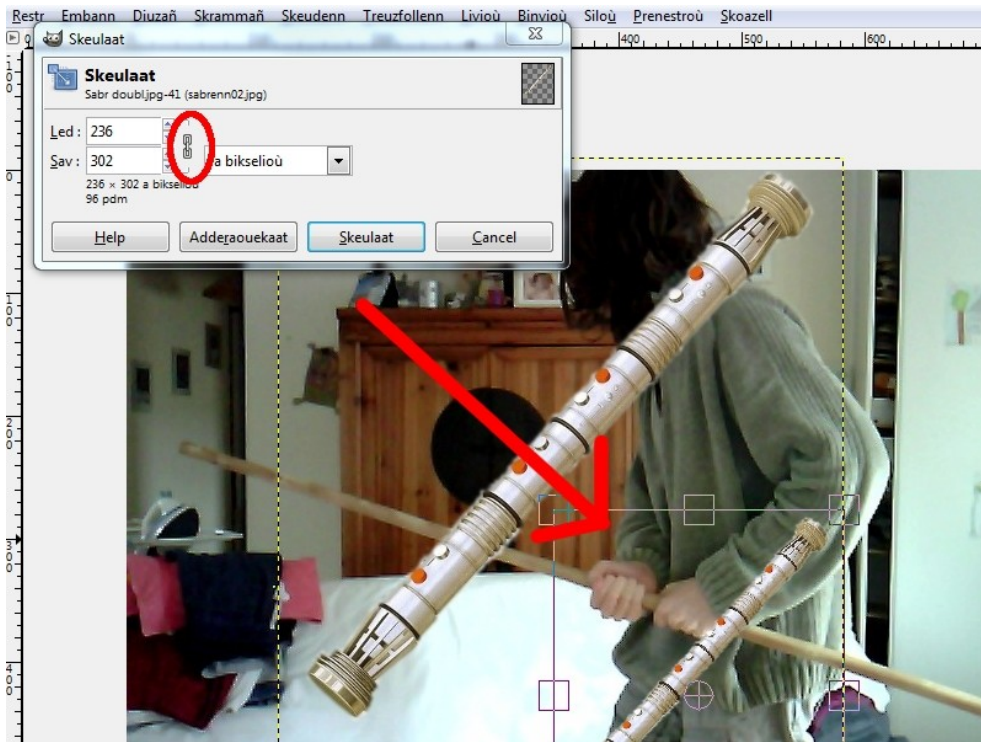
Restr Embann Diuzañ Skrammañ Skeudenn Treuzfollenn Liviou Binviou Silou Prenestrou Skoazell

Skeulaat

Skeulaat
Sabr doubl.jpg-41 (sabrenn02.jpg)

Led : 236
Sav : 302
a bikseliou
236 × 302 a bikseliou
96 pdm

Help
Adderaouekaat
Skeulaat
Cancel

400 500 600
100 200 300 400